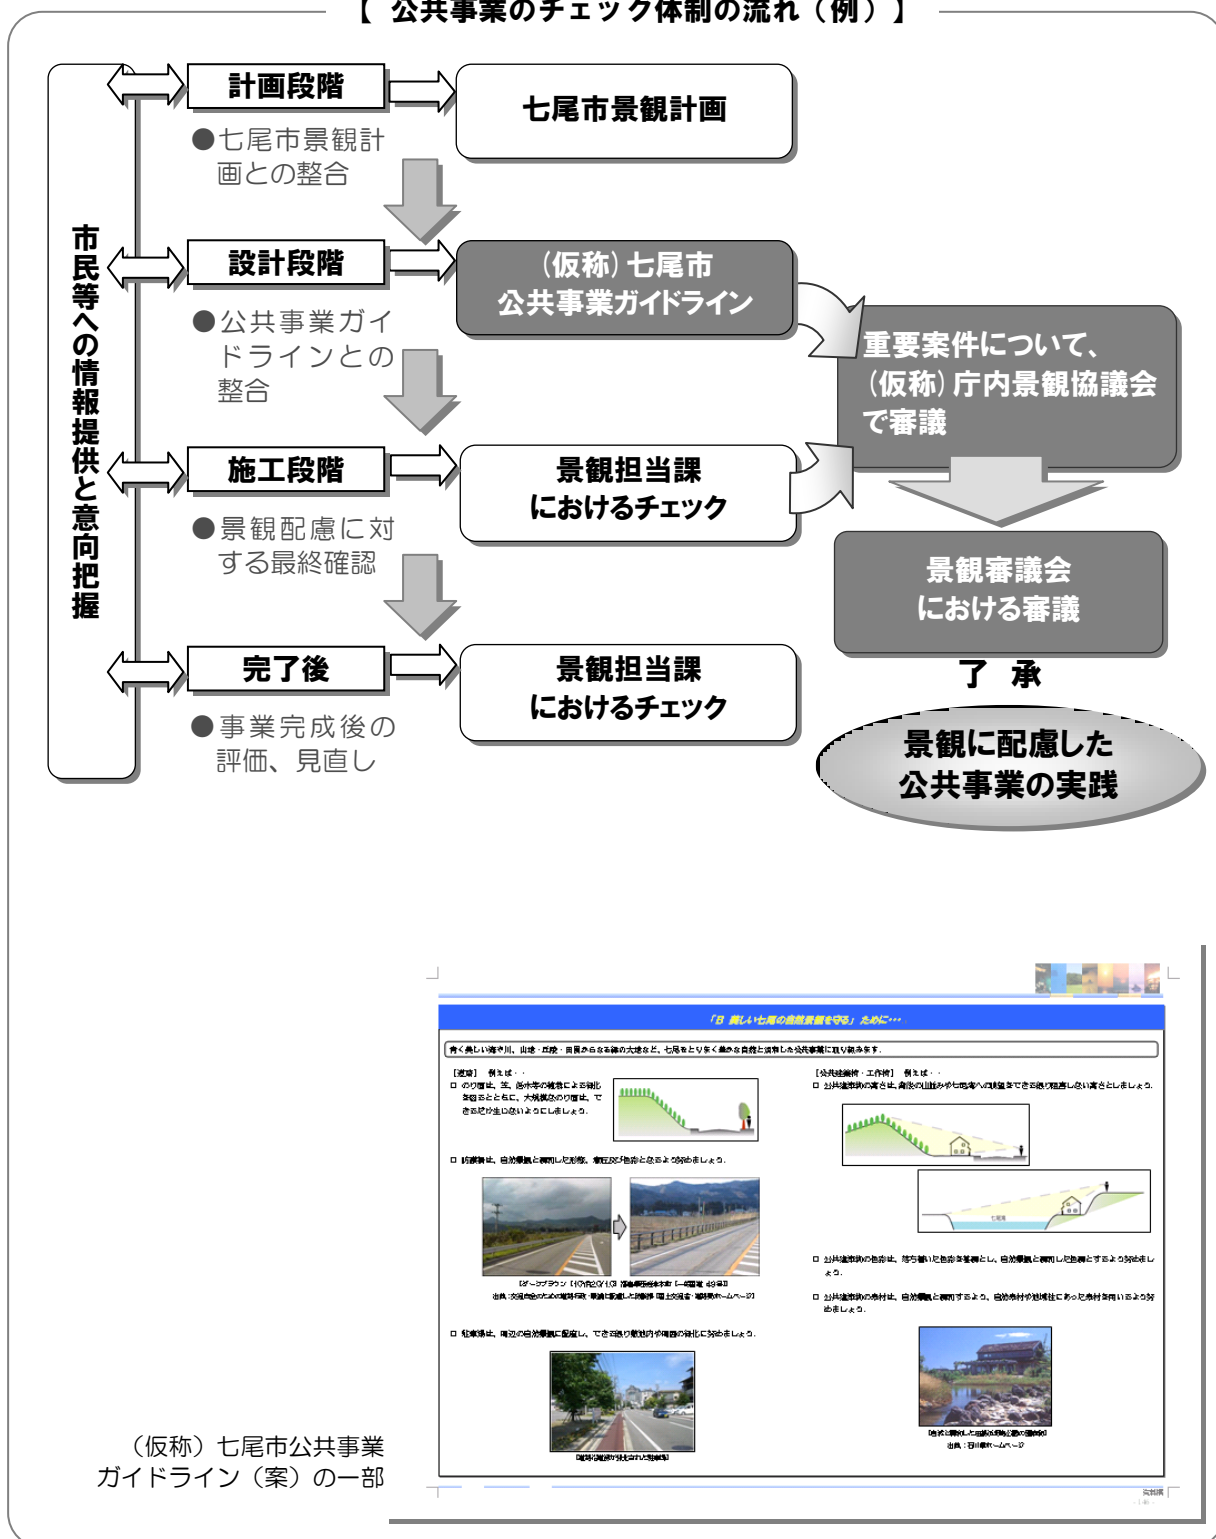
【 公共事業のチェック体制の流れ（例）】

市民等への情報提供と意向把握

計画段階

●七尾市景観計画との整合

七尾市景観計画

設計段階

●公共事業ガイドラインとの整合

（仮称）七尾市公共事業ガイドライン

重要案件について、（仮称）庁内景観協議会で審議

施工段階

●景観配慮に対する最終確認

景観担当課におけるチェック

景観審議会における審議

完了後

●事業完成後の評価、見直し

景観担当課におけるチェック

了 承

景観に配慮した公共事業の実践

「B 美しい七尾の自然景観を守る」ために・・・

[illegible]

（仮称）七尾市公共事業ガイドライン（案）の一部